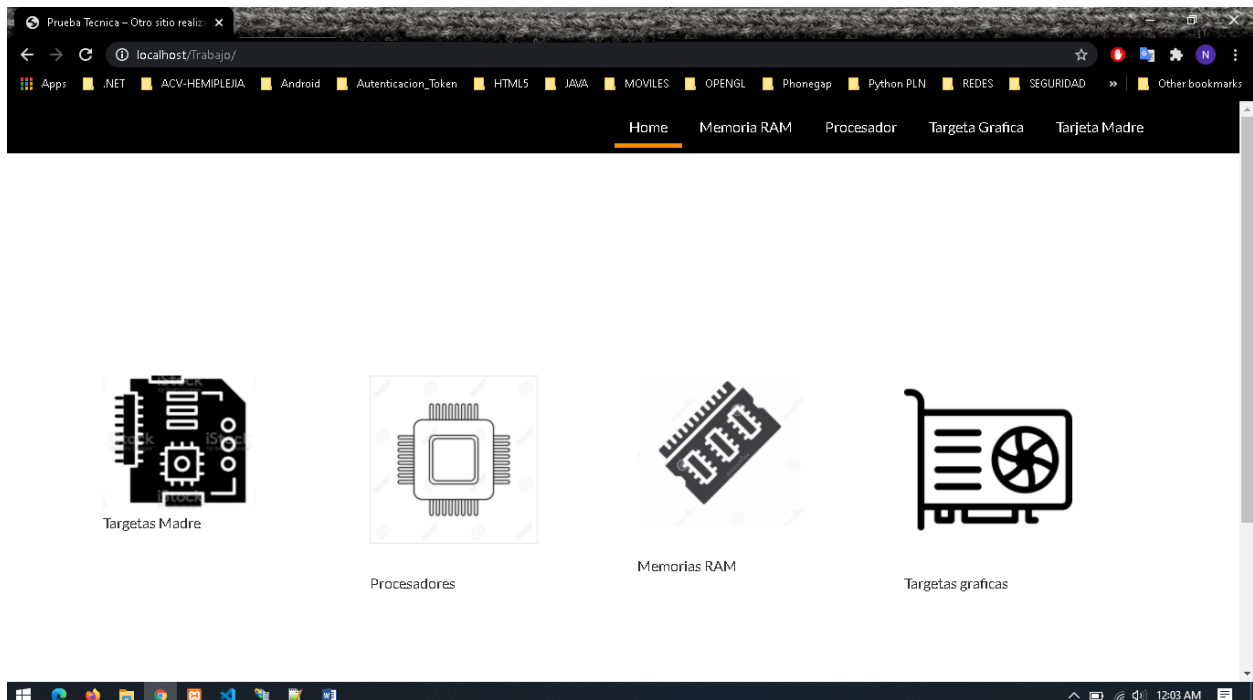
Prueba Tecnica – Otro sitio realiz ×

localhost/Trabajo/

Apps .NET ACV-HEMIPLEJIA Android Autenticacion_Token HTML5 JAVA MOVILES OPENGL Phonegap Python PLN REDES SEGURIDAD » Other bookmarks

Home Memoria RAM Procesador Targeta Grafica Tarjeta Madre

Targetas Madre

Procesadores

Memorias RAM

Targetas graficas

12:03 AM